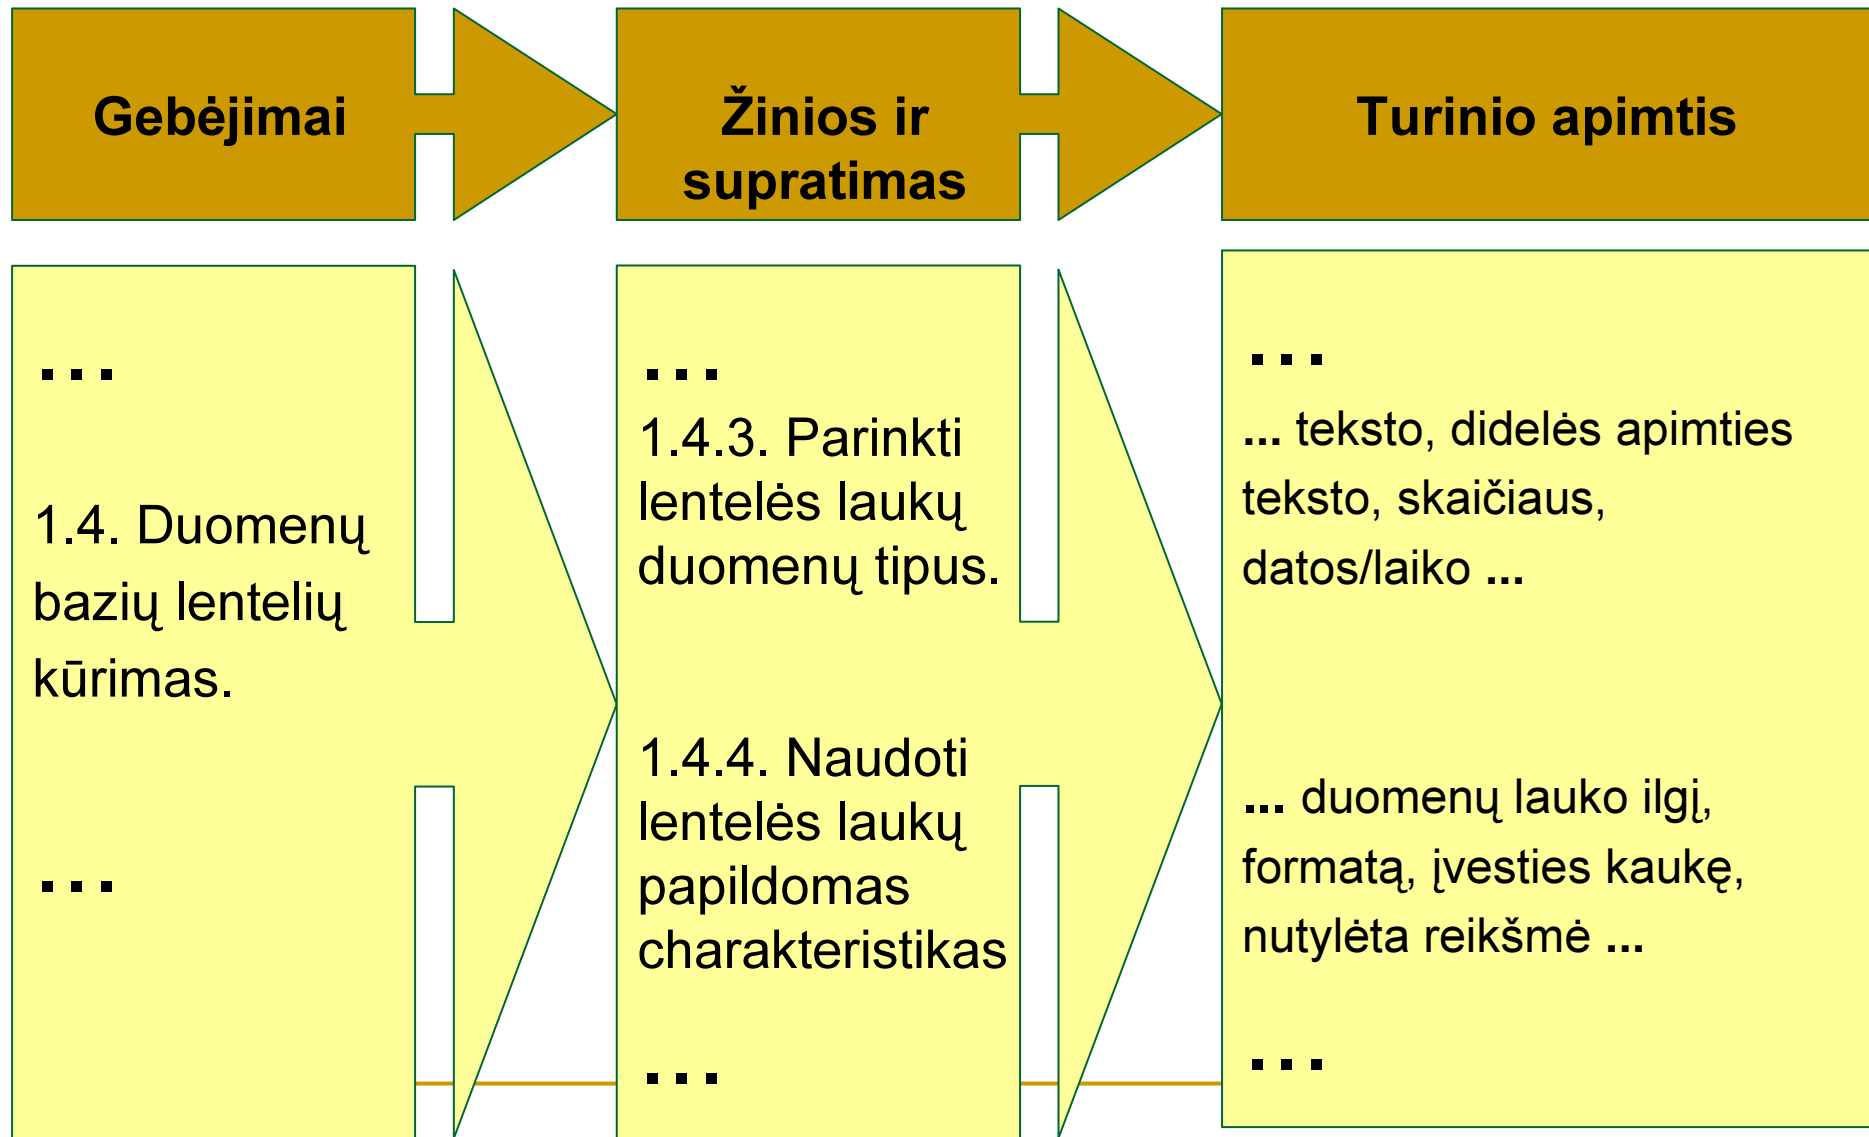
Gebėjimai

Žinios ir supratimas

Turinio apimtis

...

1.4. Duomenų bazių lentelių kūrimas.

...

...

1.4.3. Parinkti lentelės laukų duomenų tipus.

1.4.4. Naudoti lentelės laukų papildomas charakteristikas

...

...

... teksto, didelės apimties teksto, skaičiaus, datos/laiko ...

... duomenų lauko ilgį, formatą, įvesties kaukę, nutylėta reikšmė ...

...